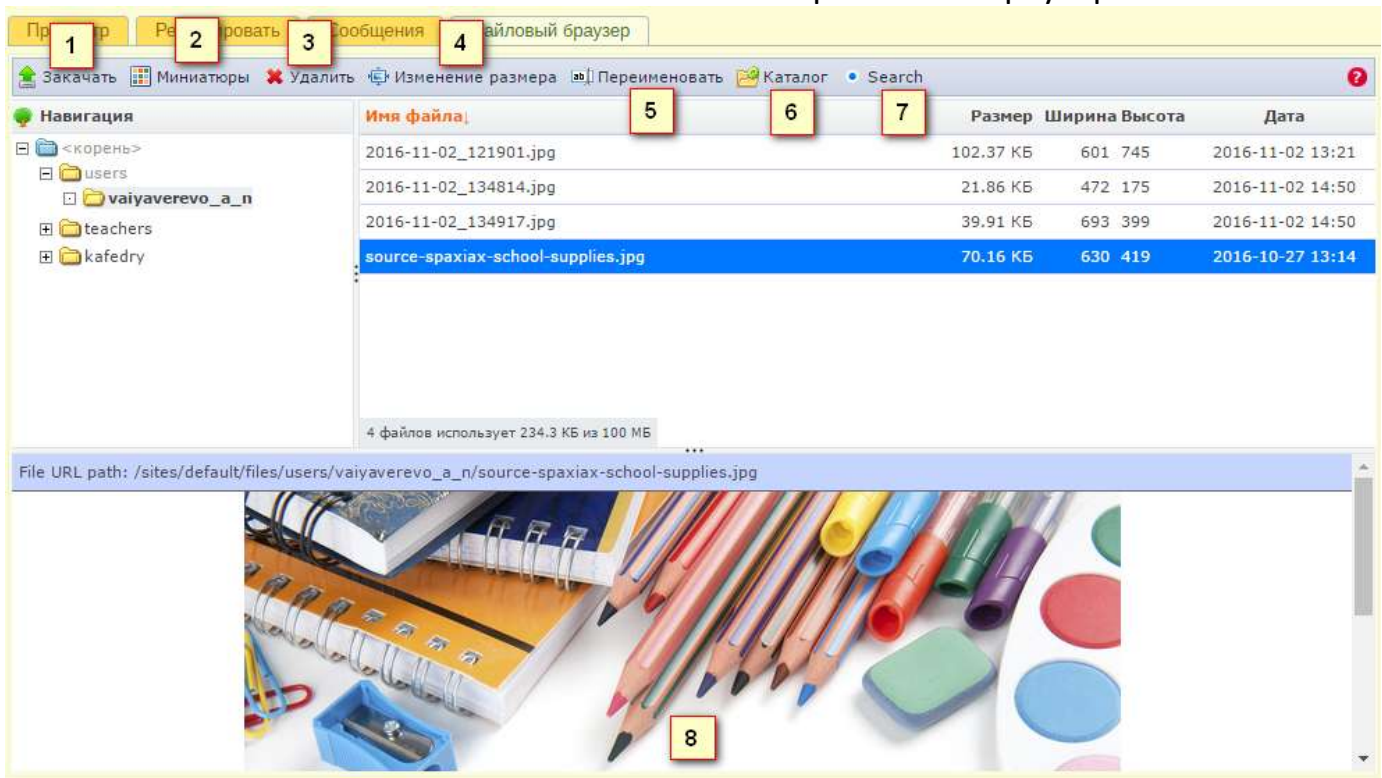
Пр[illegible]тр 1 Ре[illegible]ровать 2 3 Сообщения 4 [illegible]айловый браузер

Закачать Миниатюры Удалить Изменение размера Переименовать Каталог Search

5 6 7

Навигация

<корень>
users
vaiyaverevo_a_n
teachers
kafedry

| Имя файла↓ | Размер | Ширина | Высота | Дата |
|---|---|---|---|---|
| 2016-11-02_121901.jpg | 102.37 КБ | 601 | 745 | 2016-11-02 13:21 |
| 2016-11-02_134814.jpg | 21.86 КБ | 472 | 175 | 2016-11-02 14:50 |
| 2016-11-02_134917.jpg | 39.91 КБ | 693 | 399 | 2016-11-02 14:50 |
| source-spaxiax-school-supplies.jpg | 70.16 КБ | 630 | 419 | 2016-10-27 13:14 |

4 файлов использует 234.3 КБ из 100 МБ

File URL path: /sites/default/files/users/vaiyaverevo_a_n/source-spaxiax-school-supplies.jpg

8